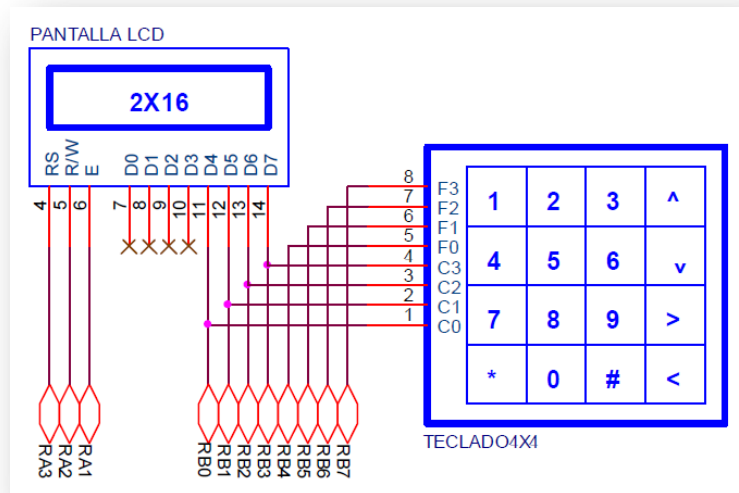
PANTALLA LCD

2X16

RS R/W E D0 D1 D2 D3 D4 D5 D6 D7

4 5 6 7 8 9 10 11 12 13 14

RA3 RA2 RA1

RB0 RB1 RB2 RB3 RB4 RB5 RB6 RB7

8 F3
7 F2
6 F1
5 F0
4 C3
3 C2
2 C1
1 C0

| 1 | 2 | 3 | ^ |
|---|---|---|---|
| 4 | 5 | 6 | v |
| 7 | 8 | 9 | > |
| * | 0 | # | < |

TECLADO4X4